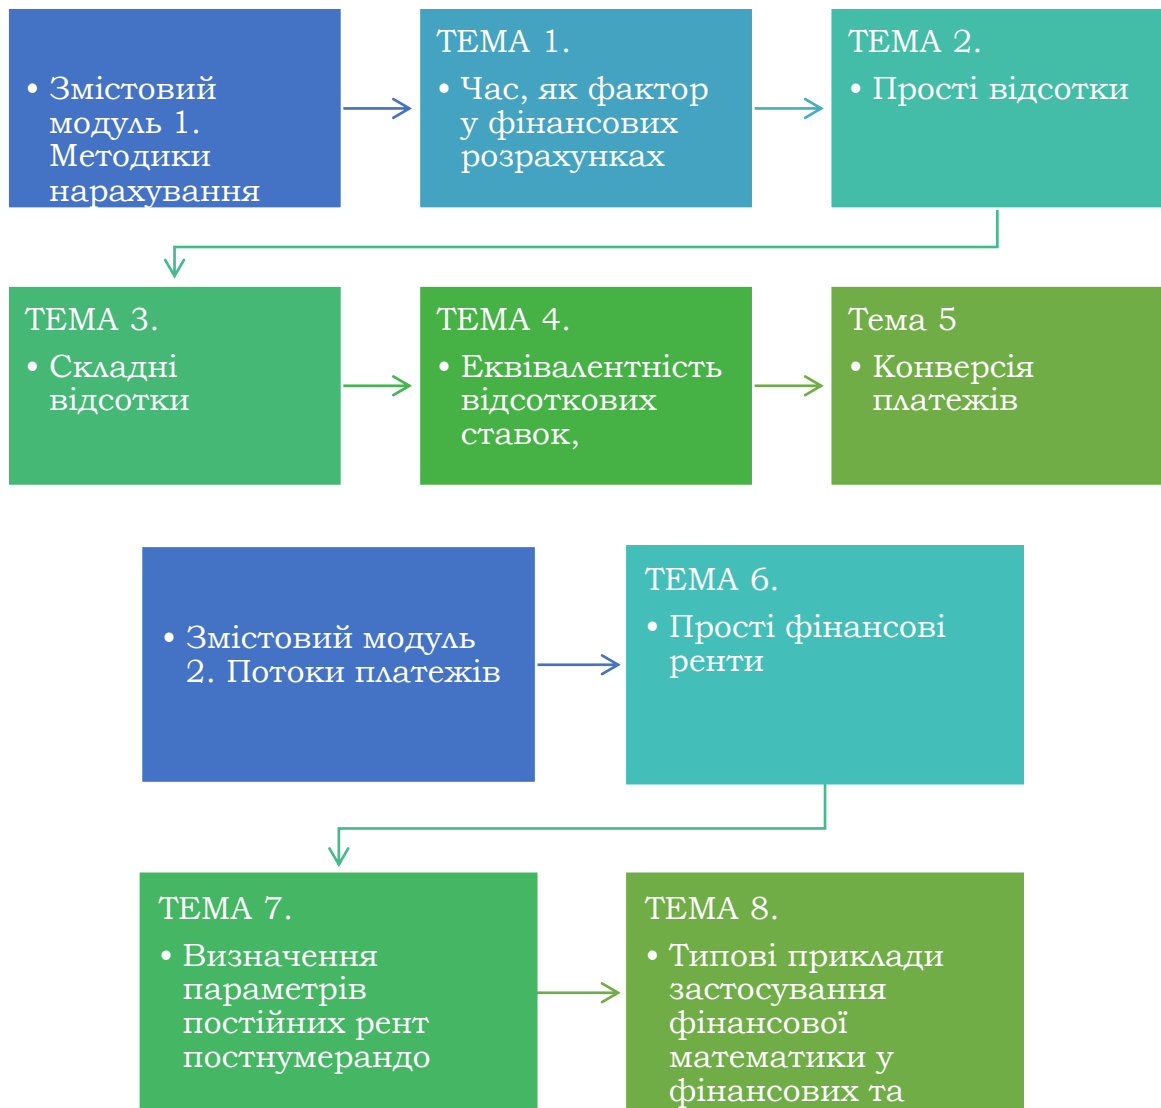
• Змістовий модуль 1. Методики нарахування

ТЕМА 1.
• Час, як фактор у фінансових розрахунках

ТЕМА 2.
• Прості відсотки

ТЕМА 3.
• Складні відсотки

ТЕМА 4.
• Еквівалентність відсоткових ставок,

Тема 5
• Конверсія платежів

• Змістовий модуль 2. Потоки платежів

ТЕМА 6.
• Прості фінансові ренти

ТЕМА 7.
• Визначення параметрів постійних рент постнумерандо

ТЕМА 8.
• Типові приклади застосування фінансової математики у фінансових та